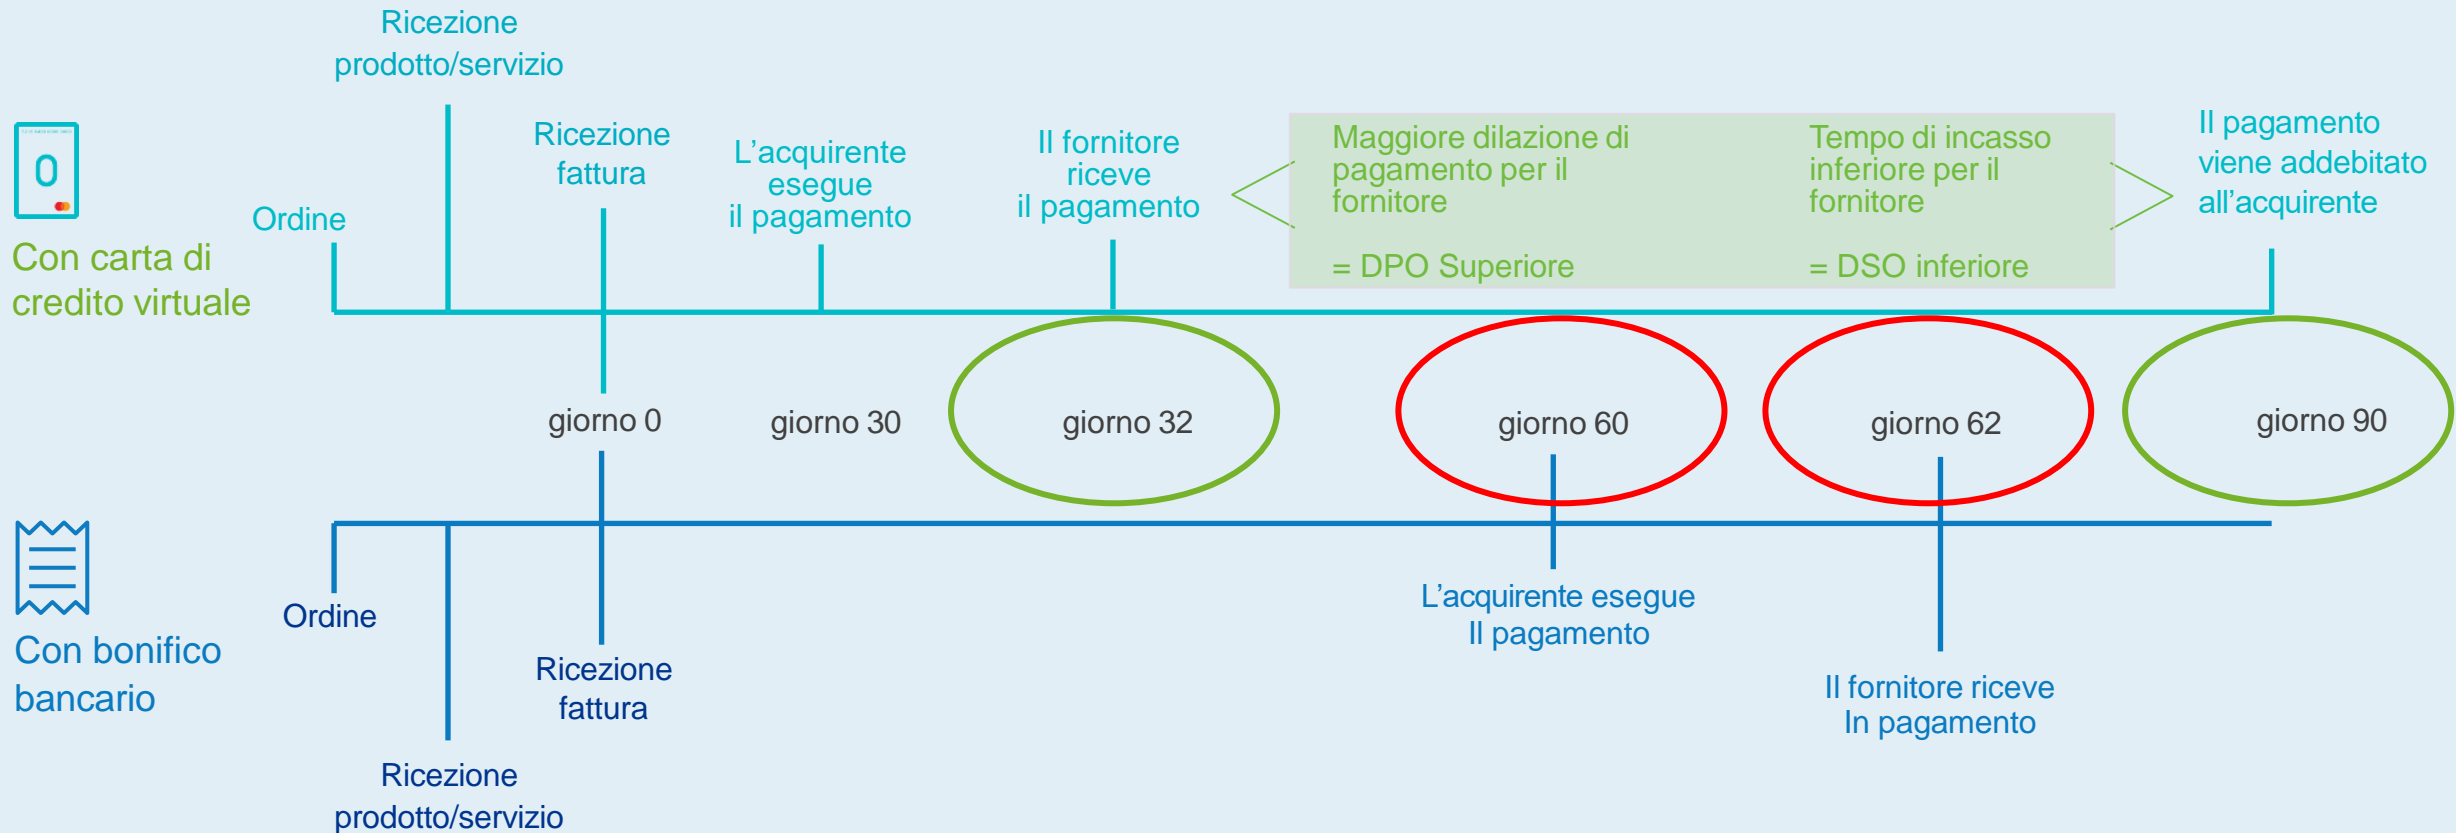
Ricezione prodotto/servizio

0

Con carta di credito virtuale

Ordine

Ricezione fattura

L’acquirente esegue il pagamento

Il fornitore riceve il pagamento

Maggiore dilazione di pagamento per il fornitore

= DPO Superiore

Tempo di incasso inferiore per il fornitore

= DSO inferiore

Il pagamento viene addebitato all’acquirente

giorno 0

giorno 30

giorno 32

giorno 60

giorno 62

giorno 90

Con bonifico bancario

Ordine

Ricezione fattura

Ricezione prodotto/servizio

L’acquirente esegue Il pagamento

Il fornitore riceve In pagamento